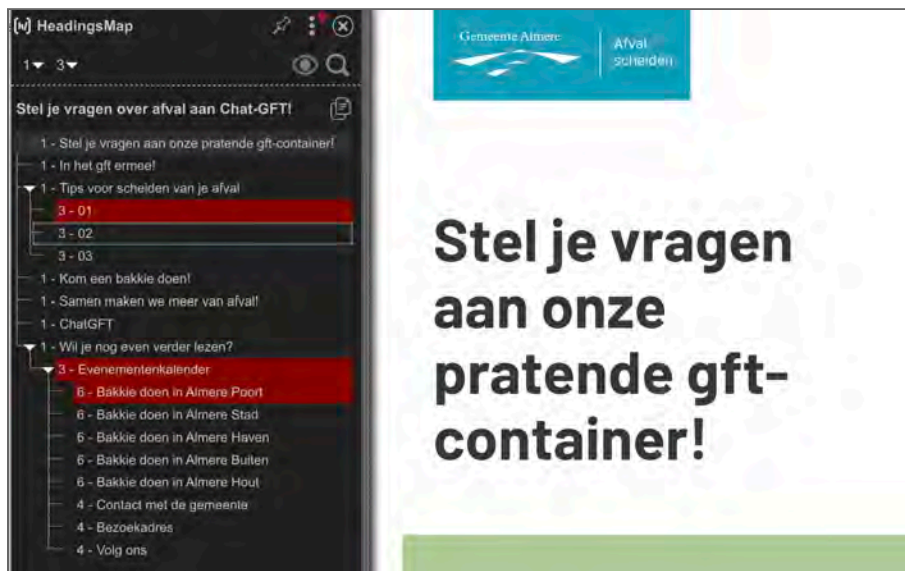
HeadingsMap

1 3

Stel je vragen over afval aan Chat-GFT!

1 - Stel je vragen aan onze pratende gft-container!
1 - In het gft ermee!
1 - Tips voor scheiden van je afval
3 - 01
3 - 02
3 - 03
1 - Kom een bakkie doen!
1 - Samen maken we meer van afval!
1 - ChatGFT
1 - Wil je nog even verder lezen?
3 - Evenementenkalender
6 - Bakkie doen in Almere Poort
6 - Bakkie doen in Almere Stad
6 - Bakkie doen in Almere Haven
6 - Bakkie doen in Almere Buiten
6 - Bakkie doen in Almere Hout
4 - Contact met de gemeente
4 - Bezoekadres
4 - Volg ons

Gemeente Almere
Afval scheiden

Stel je vragen aan onze pratende gft-container!